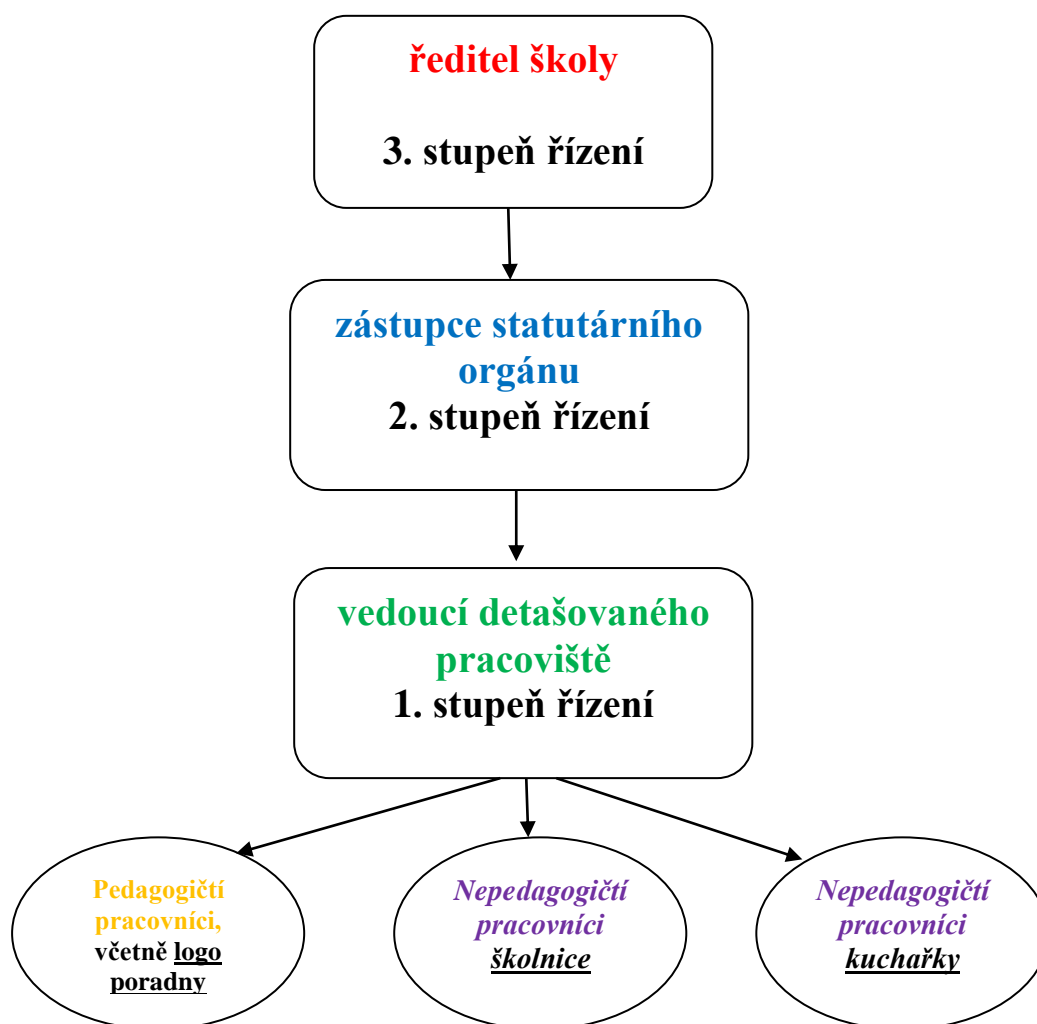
ředitel školy

3. stupeň řízení

zástupce statutárního orgánu
2. stupeň řízení

vedoucí detašovaného pracoviště
1. stupeň řízení

Pedagogičtí pracovníci, včetně logo poradny

Nepedagogičtí pracovníci školnice

Nepedagogičtí pracovníci kuchařky